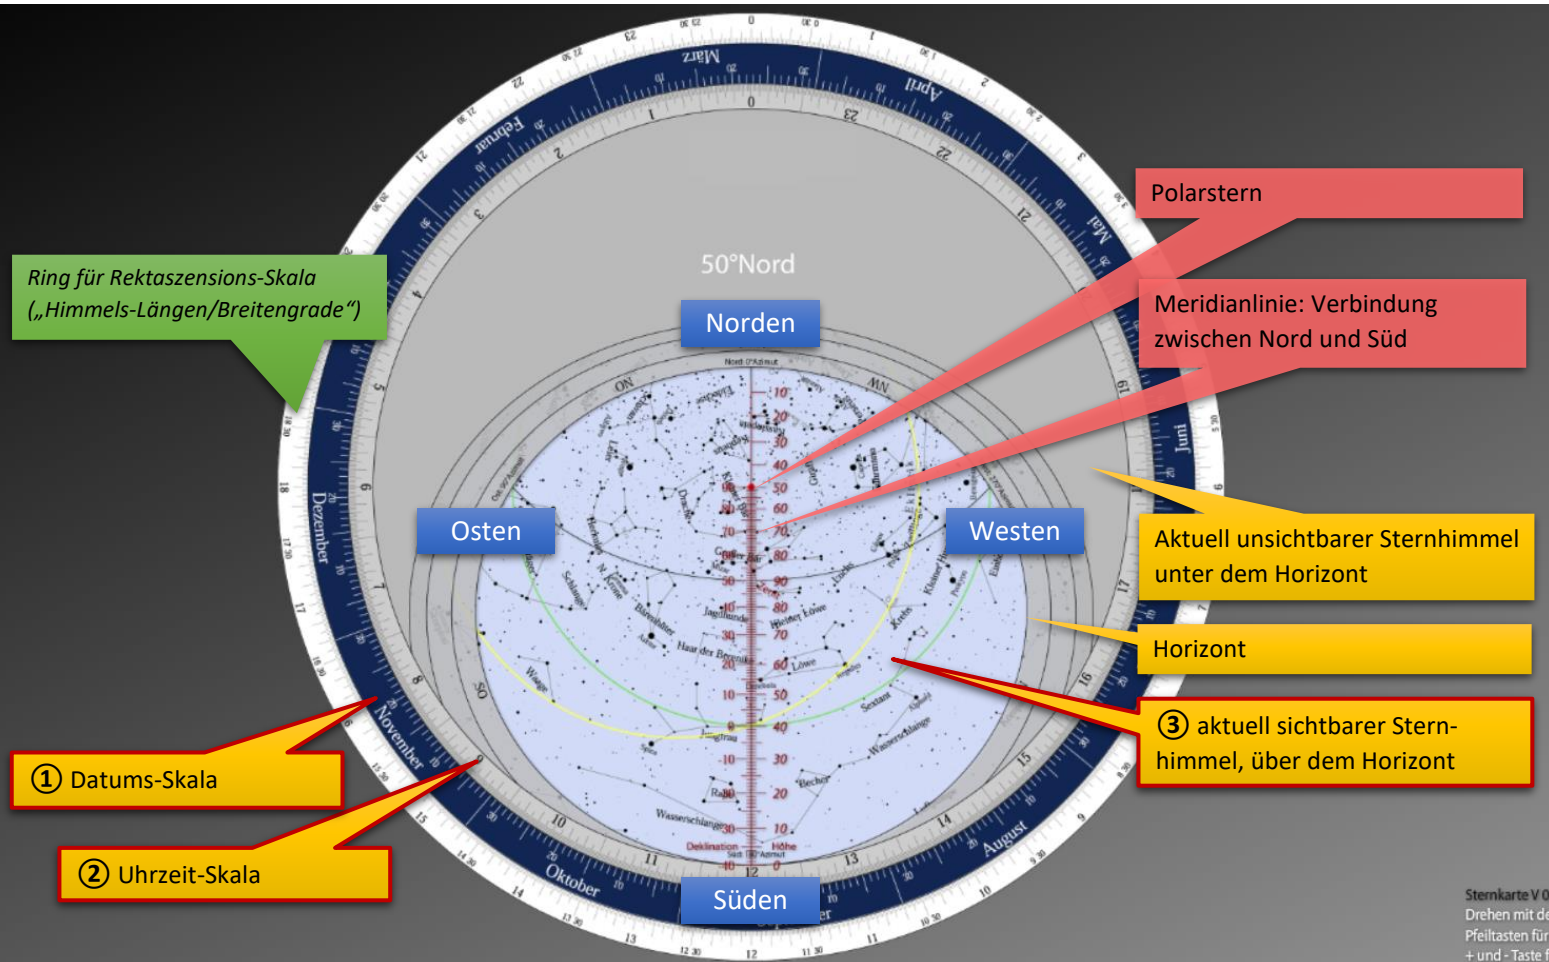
März
April
Mai
Juni
August
Oktober
November
Dezember
Februar

50°Nord

Norden
Osten
Westen
Süden

Ring für Rektaszensions-Skala („Himmels-Längen/Breitengrade“)

Polarstern

Meridianlinie: Verbindung zwischen Nord und Süd

Aktuell unsichtbarer Sternhimmel unter dem Horizont

Horizont

③ aktuell sichtbarer Sternhimmel, über dem Horizont

① Datums-Skala

② Uhrzeit-Skala

ON
NW
Deklination
Höhe
Sextant
Wasserschlange
Becher
Rabe
Löwe
Kleiner Löwe
Krebs
Jagdhunde
Haar der Berenike
Bärenhüter
Waage
Jungfrau
Luchs
Drache

Sternkarte V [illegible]
Drehen mit de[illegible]
Pfeiltasten für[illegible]
+ und - Taste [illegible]